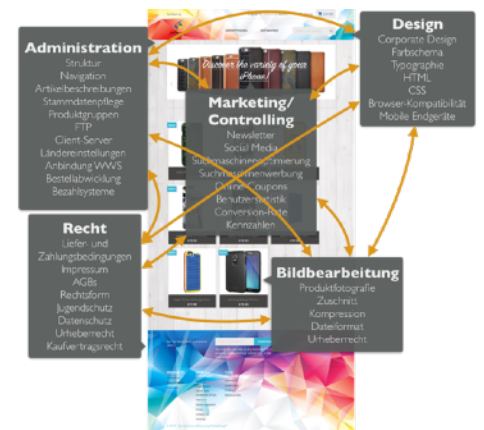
Administration
Struktur
Navigation
Artikelbeschreibungen
Stammdatenpflege
Produktgruppen
FTP
Client-Server
Ländereinstellungen
Anbindung WWS
Bestellabwicklung
Bezahlsysteme

Design
Corporate Design
Farbschema
Typographie
HTML
CSS
Browser-Kompatibilität
Mobile Endgeräte

Discover the variety of your iPhone!

Marketing/
Controlling
Newsletter
Social Media
Suchmaschinenoptimierung
Suchmaschinenwerbung
Online-Coupons
Benutzerstatistik
Conversion-Rate
Kennzahlen

Recht
Liefer- und Zahlungsbedingungen
Impressum
AGBs
Rechtsform
Jugendschutz
Datenschutz
Urheberrecht
Kaufvertragsrecht

Bildbearbeitung
Produktfotografie
Zuschnitt
Kompression
Dateiformat
Urheberrecht